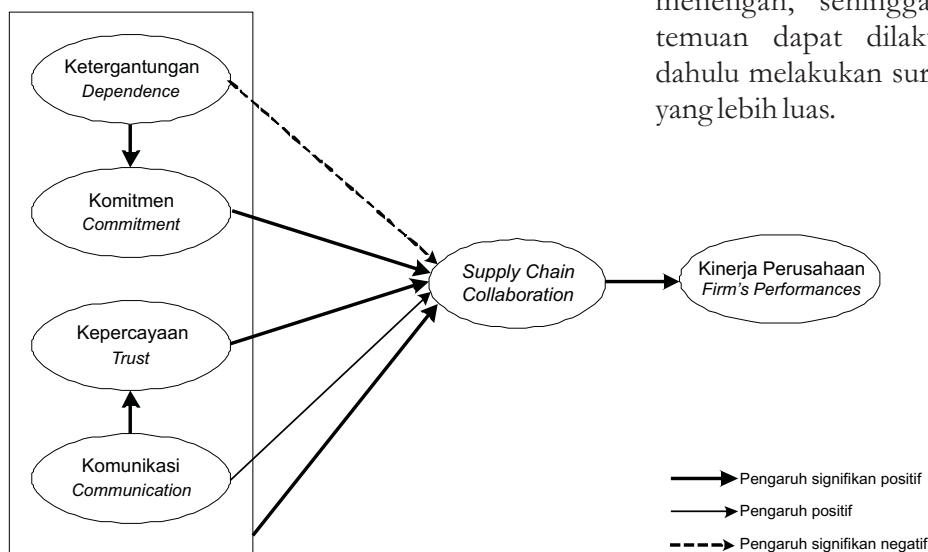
menengah, sehingga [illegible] temuan dapat dilaku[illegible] dahulu melakukan sur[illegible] yang lebih luas.

Ketergantungan
*Dependence*

Komitmen
*Commitment*

Kepercayaan
*Trust*

Komunikasi
*Communication*

*Supply Chain Collaboration*

Kinerja Perusahaan
*Firm's Performances*

Pengaruh signifikan positif
Pengaruh positif
Pengaruh signifikan negatif